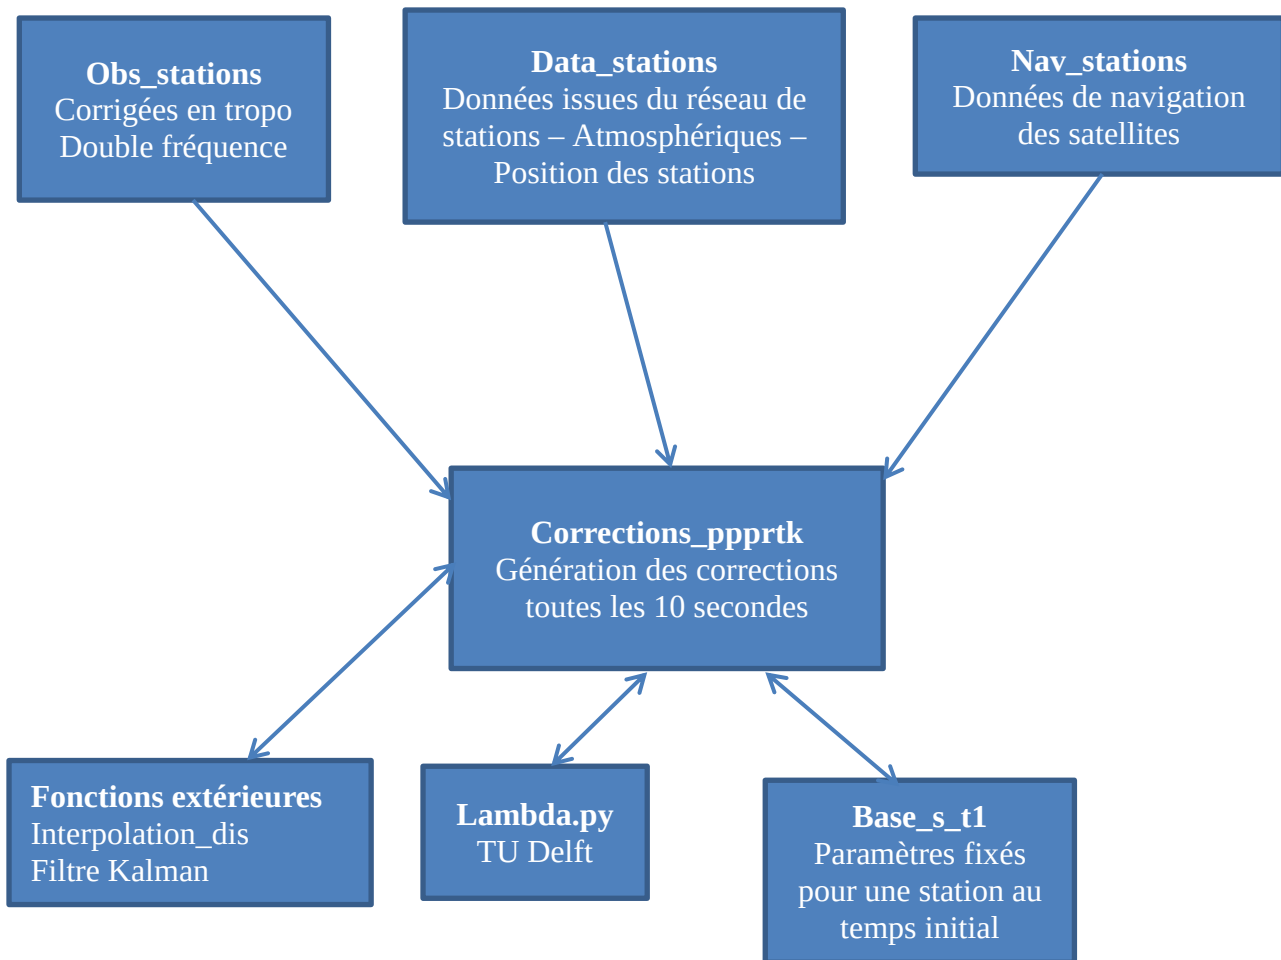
**Obs_stations**
Corrigées en tropo
Double fréquence

**Data_stations**
Données issues du réseau de stations – Atmosphériques – Position des stations

**Nav_stations**
Données de navigation des satellites

**Corrections_ppprtk**
Génération des corrections toutes les 10 secondes

**Fonctions extérieures**
Interpolation_dis
Filtre Kalman

**Lambda.py**
TU Delft

**Base_s_t1**
Paramètres fixés pour une station au temps initial